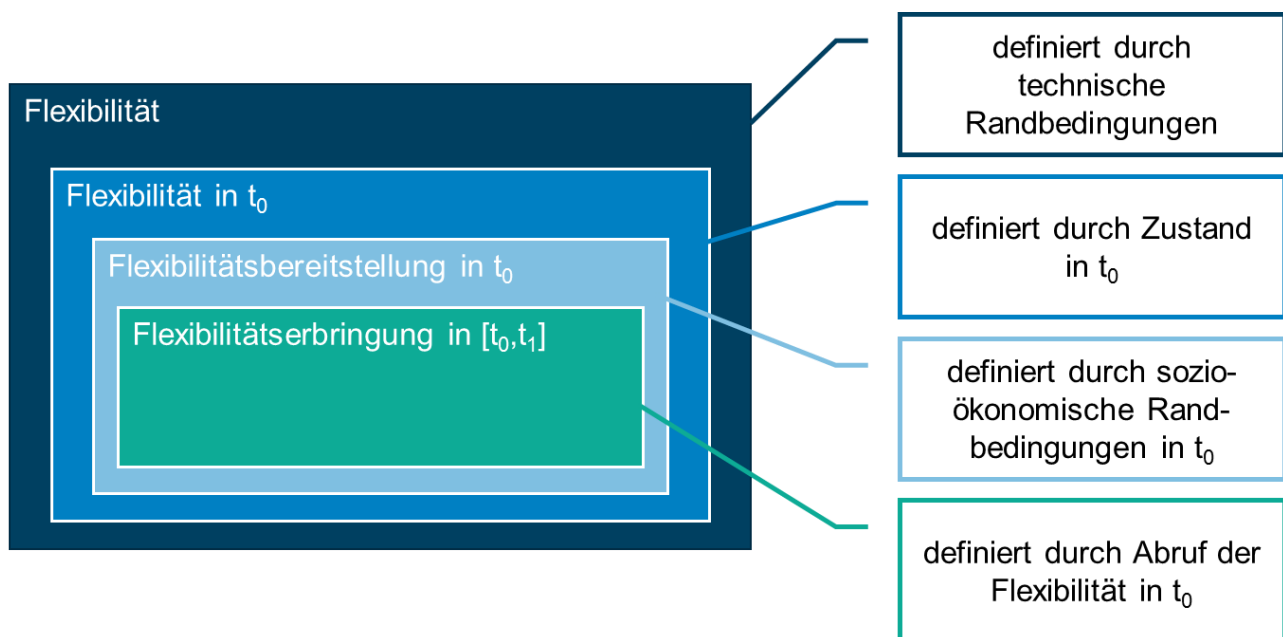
Flexibilität

Flexibilität in $t_0$

Flexibilitätsbereitstellung in $t_0$

Flexibilitätserbringung in $[t_0,t_1]$

definiert durch technische Randbedingungen

definiert durch Zustand in $t_0$

definiert durch sozioökonomische Randbedingungen in $t_0$

definiert durch Abruf der Flexibilität in $t_0$